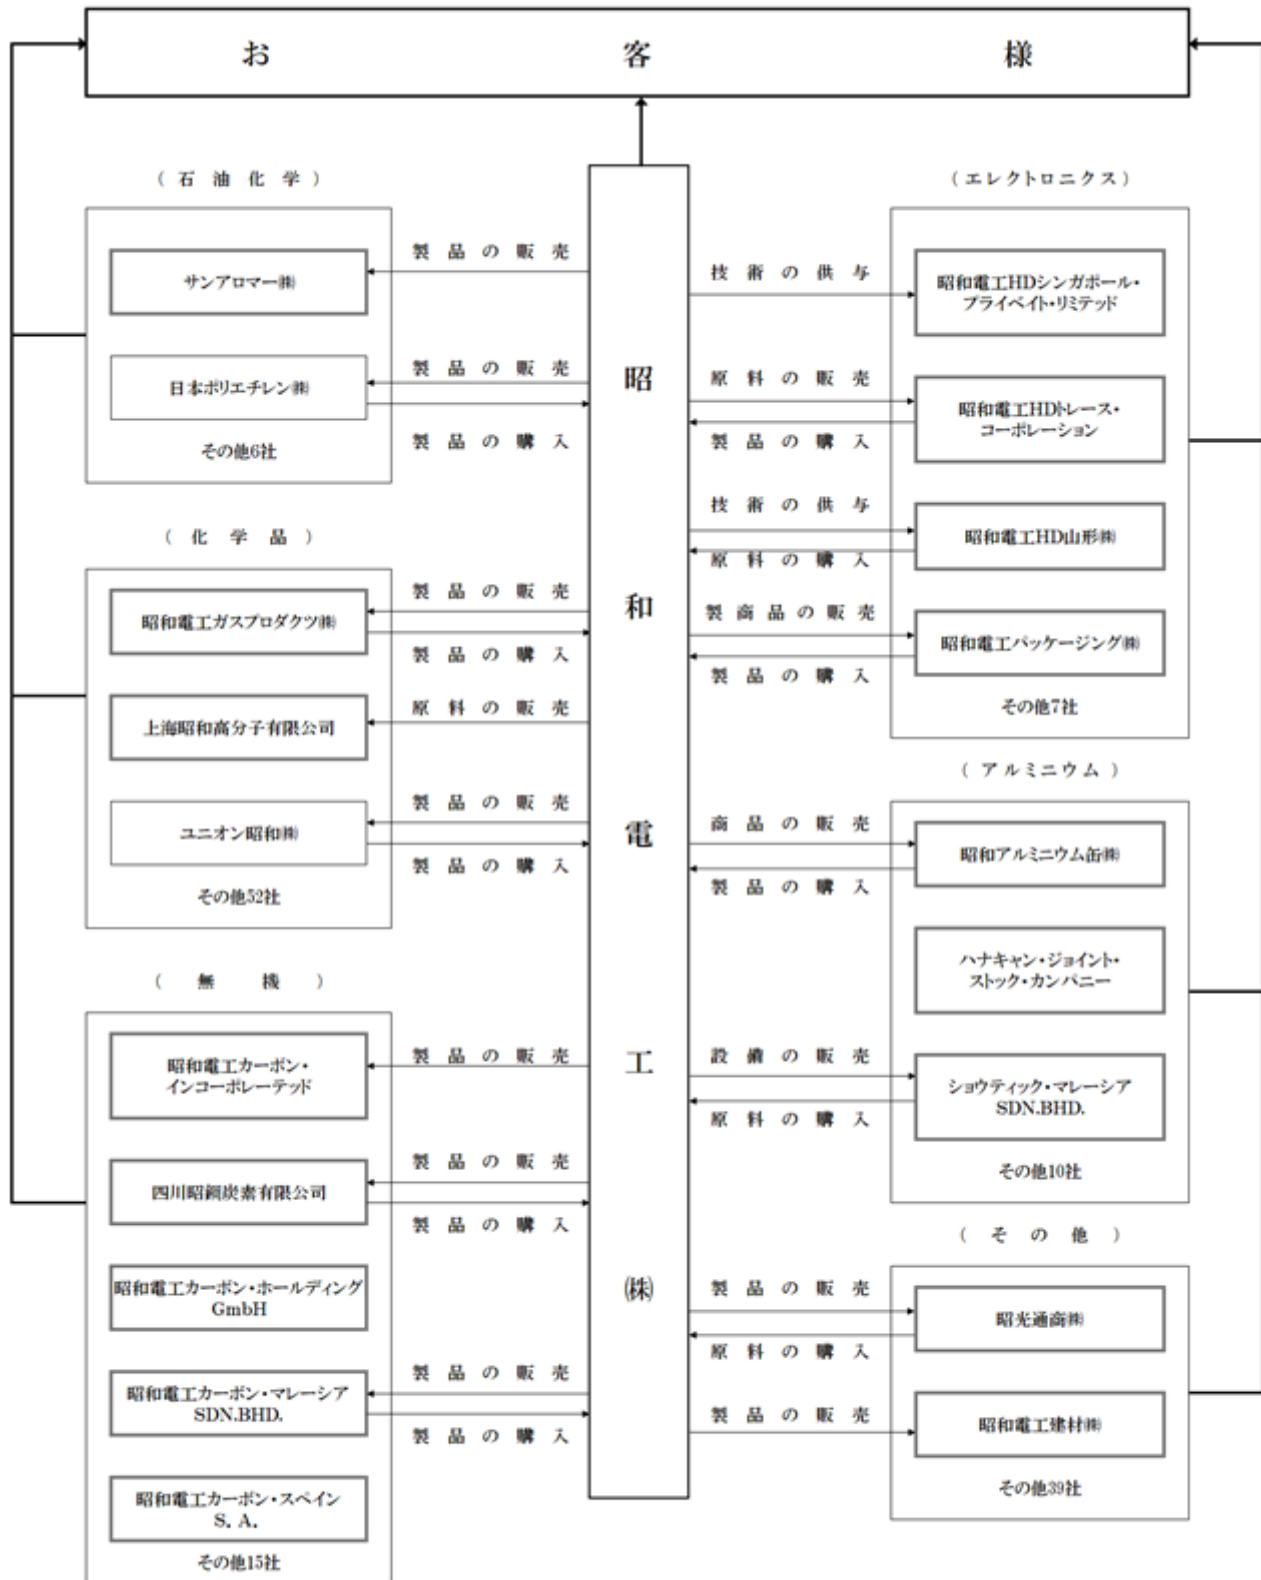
お　客　様

昭和電工㈱

（石油化学）

サンアロマー㈱
製品の販売

日本ポリエチレン㈱
製品の販売
製品の購入

その他6社

（化学品）

昭和電工ガスプロダクツ㈱
製品の販売
製品の購入

上海昭和高分子有限公司
原料の販売

ユニオン昭和㈱
製品の販売
製品の購入

その他52社

（無機）

昭和電工カーボン・インコーポレーテッド
製品の販売

四川昭鋼炭素有限公司
製品の販売
製品の購入

昭和電工カーボン・ホールディングGmbH

昭和電工カーボン・マレーシアSDN.BHD.
製品の販売
製品の購入

昭和電工カーボン・スペインS. A.

その他15社

（エレクトロニクス）

技術の供与
昭和電工HDシンガポール・プライベイト・リミテッド

原料の販売
製品の購入
昭和電工HDトレース・コーポレーション

技術の供与
原料の購入
昭和電工HD山形㈱

製商品の販売
製品の購入
昭和電工パッケージング㈱

その他7社

（アルミニウム）

商品の販売
製品の購入
昭和アルミニウム缶㈱

ハナキャン・ジョイント・ストック・カンパニー

設備の販売
原料の購入
ショウティック・マレーシアSDN.BHD.

その他10社

（その他）

製品の販売
原料の購入
昭光通商㈱

製品の販売
昭和電工建材㈱

その他39社